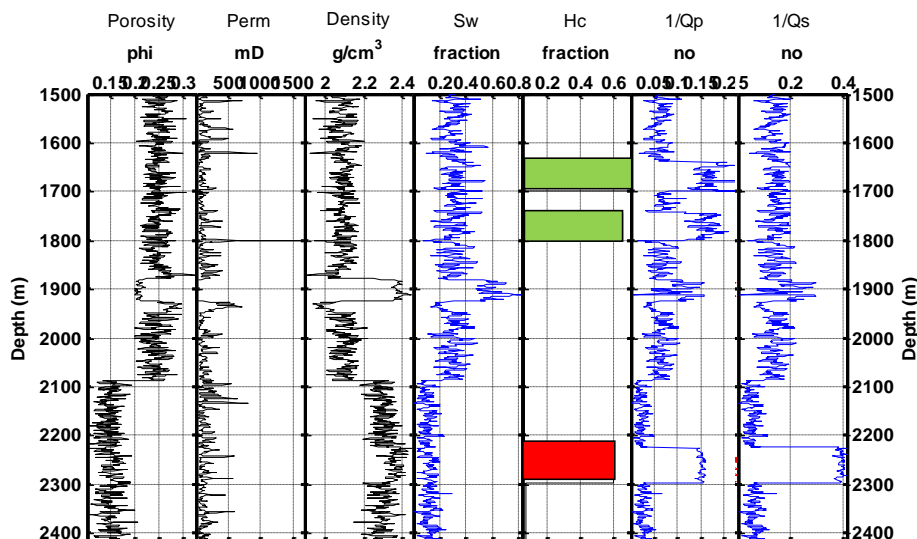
Porosity Perm Density Sw Hc 1/Qp 1/Qs

phi mD g/cm$^3$ fraction fraction no no

0.15 0.2 0.25 0.3 500 1000 1500 2 2.2 2.4 0.2 0.4 0.6 0.8 0.2 0.4 0.6 0.05 0.1 0.15 0.2 5 0.2 0.4

1500 1600 1700 1800 1900 2000 2100 2200 2300 2400

Depth (m)

1500 1600 1700 1800 1900 2000 2100 2200 2300 2400

Depth (m)